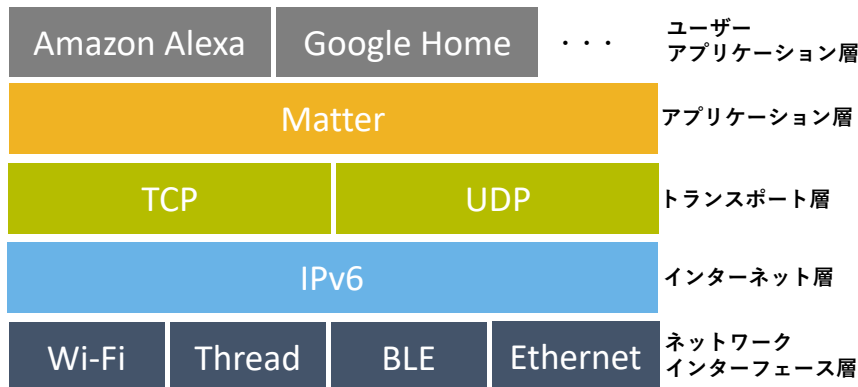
Amazon Alexa | Google Home | ・・・ | ユーザー
アプリケーション層

Matter | アプリケーション層

TCP | UDP | トランスポート層

IPv6 | インターネット層

Wi-Fi | Thread | BLE | Ethernet | ネットワーク
インターフェース層